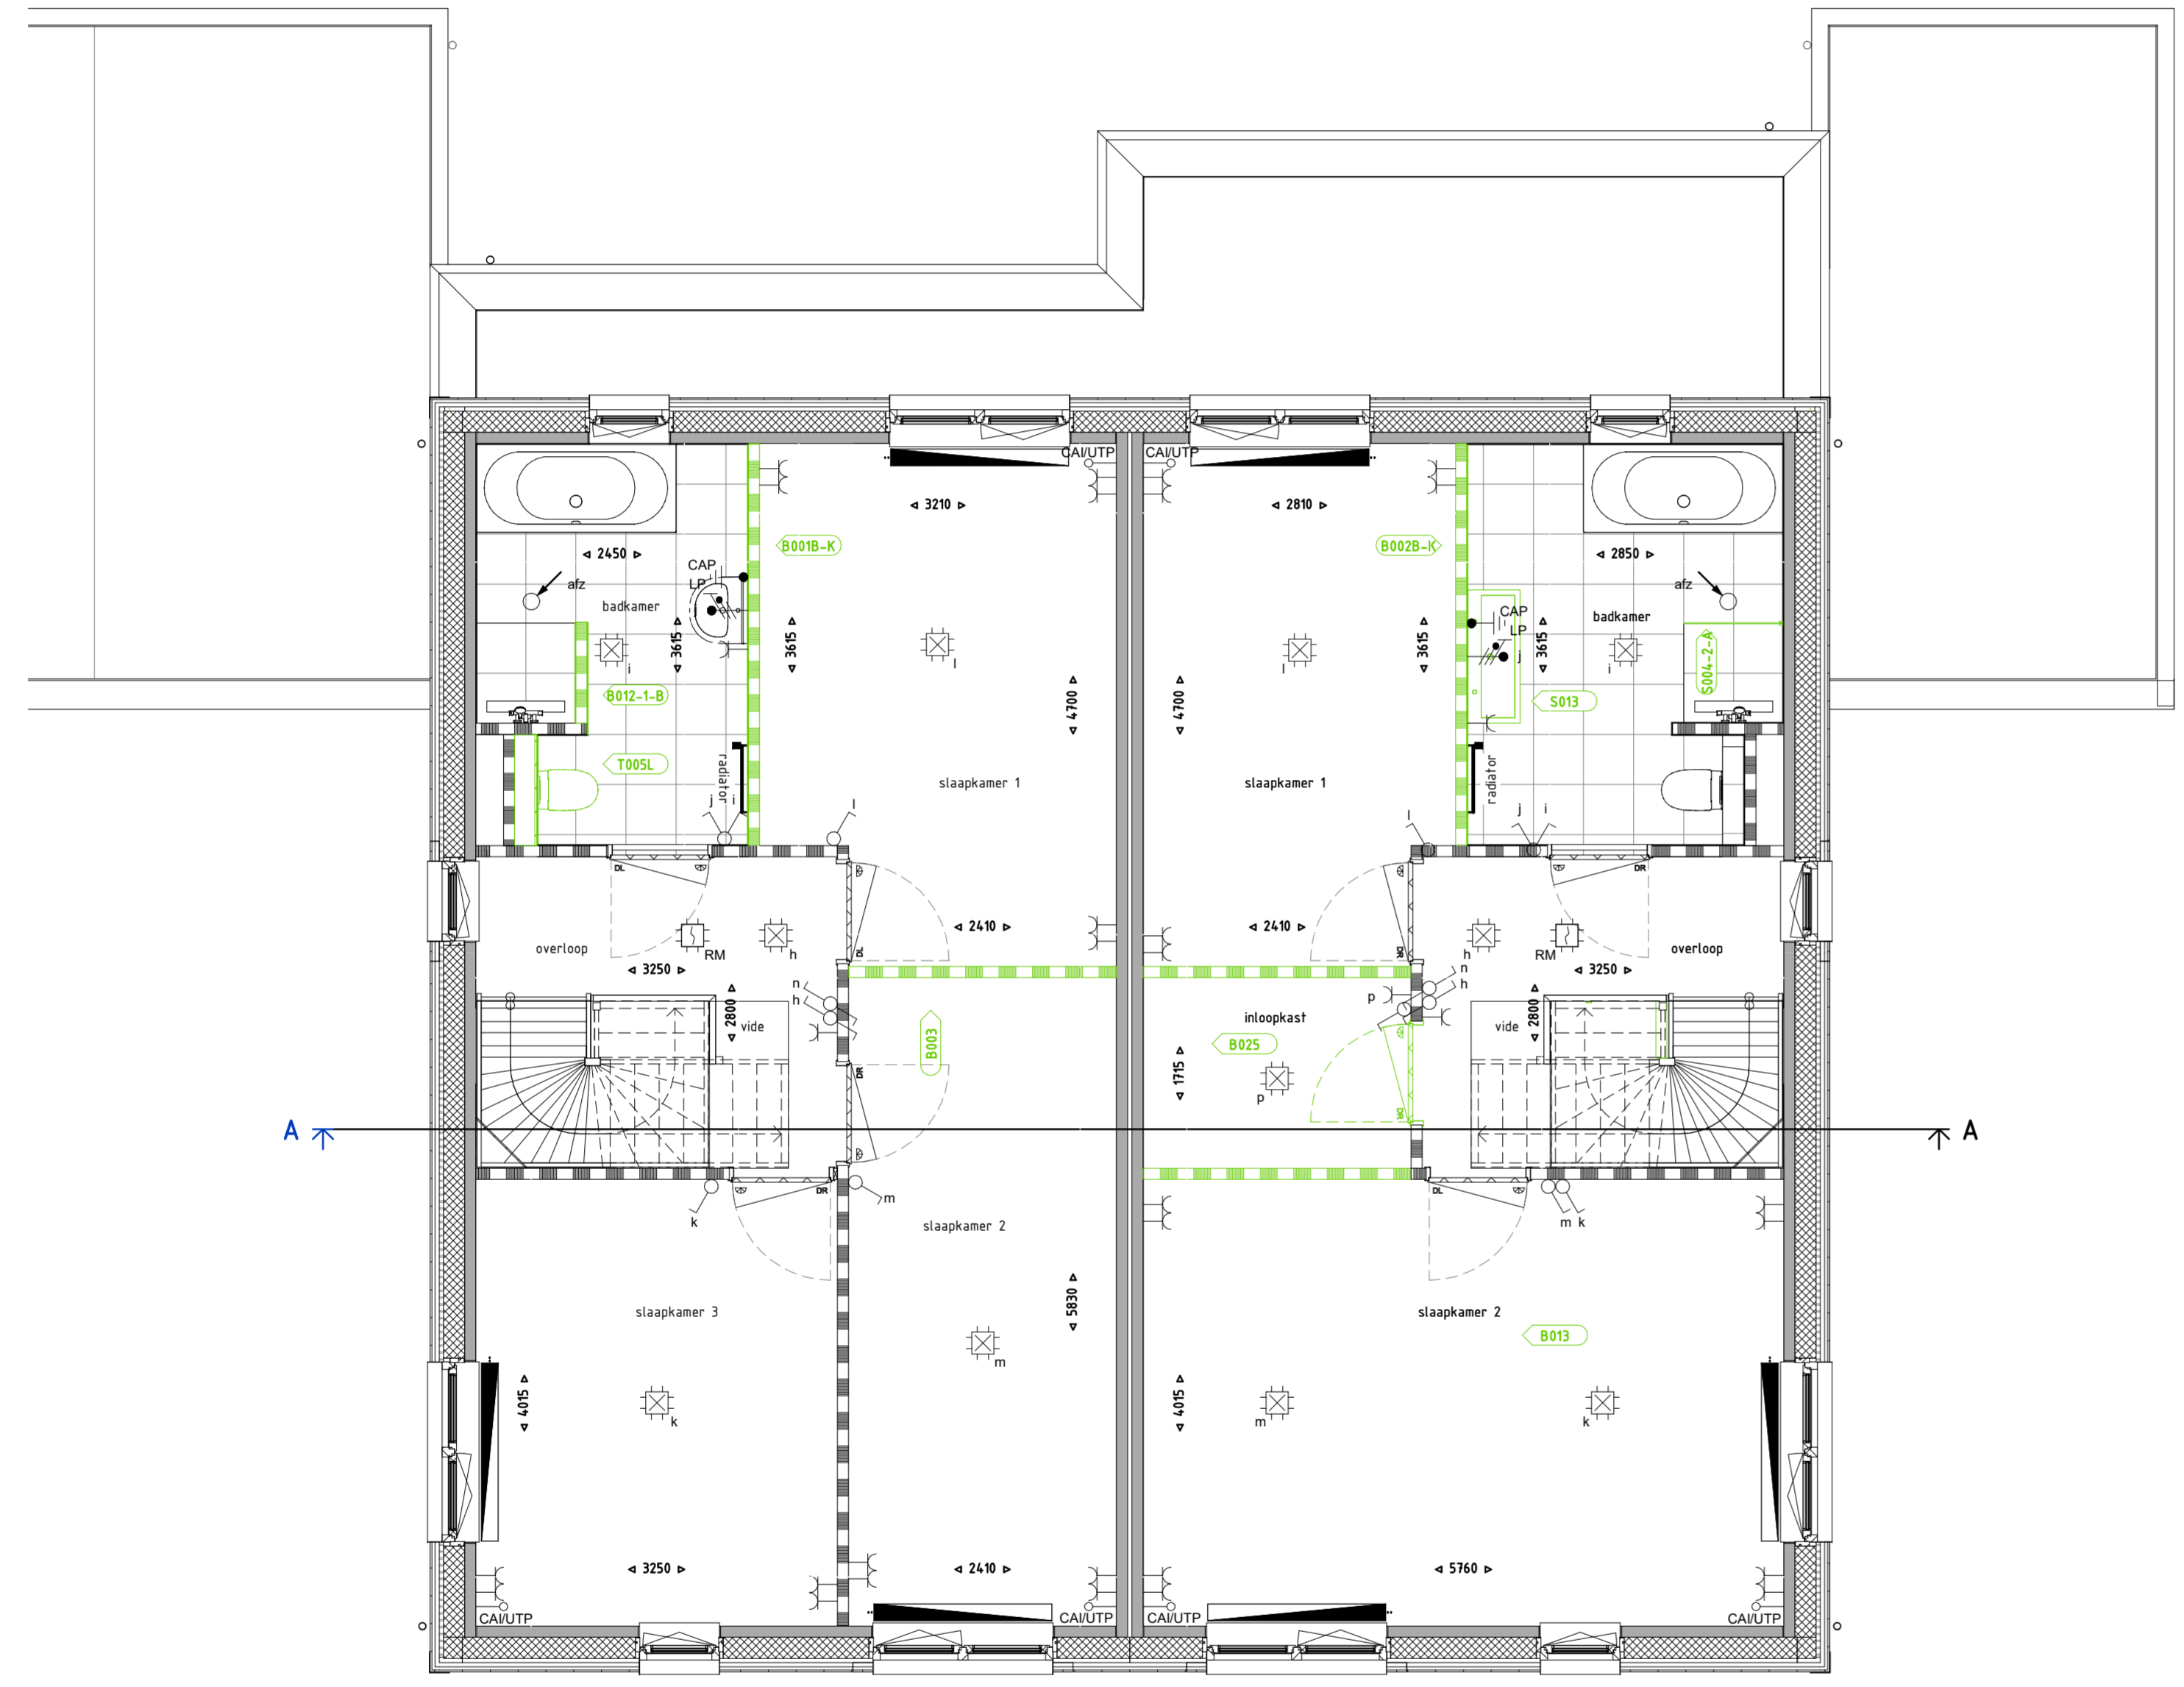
CAI/UTP
CAI/UTP
3210
2810
2450
B001B-K
B002B-K
2850
afz
CAP
LP
afz
badkamer
CAP
LP
badkamer
3615
3615
3615
3615
B012-1-B
S013
S004-2-A
4700
4700
T005L
radiator
radiator
slaapkamer 1
slaapkamer 1
overloop
RM
h
2410
2410
RM
overloop
3250
3250
2800
vide
B003
inloopkast
B025
vide
2800
1715
A
A
slaapkamer 2
slaapkamer 3
5830
slaapkamer 2
B013
4015
4015
3250
2410
5760
CAI/UTP
CAI/UTP
CAI/UTP
CAI/UTP